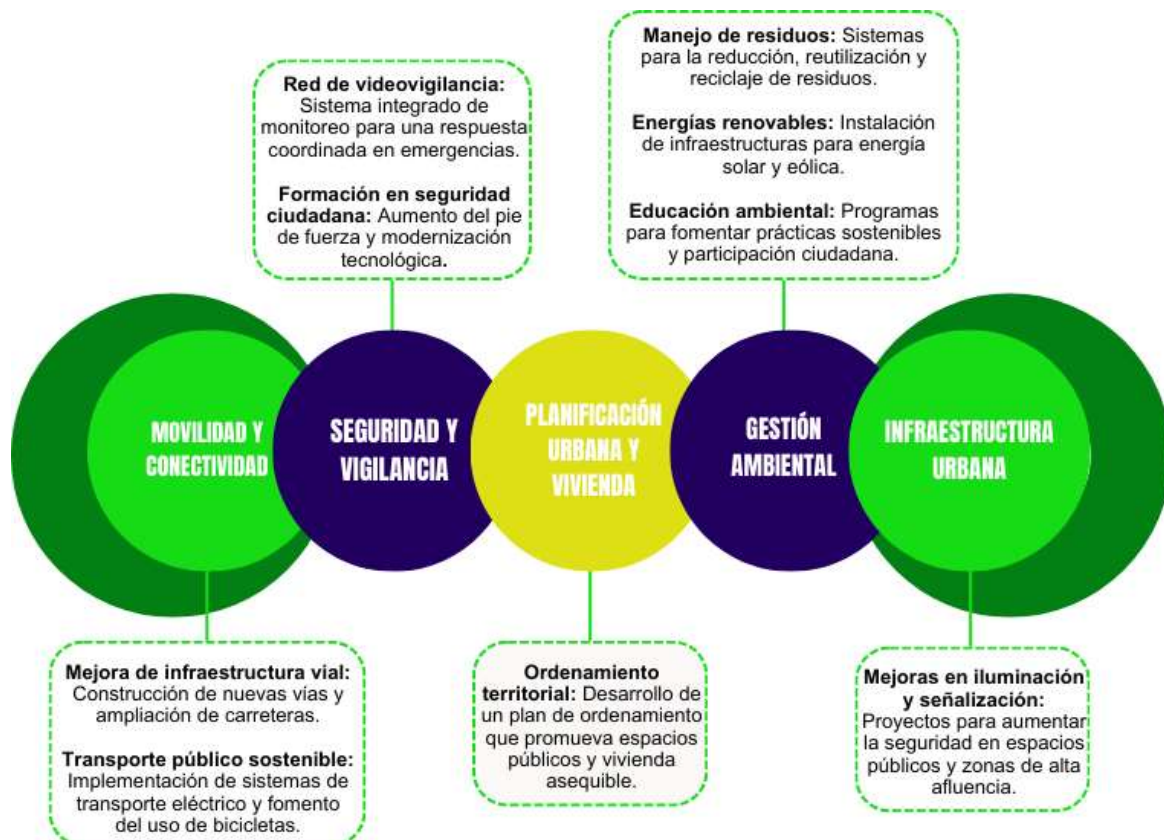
Red de videovigilancia: Sistema integrado de monitoreo para una respuesta coordinada en emergencias.

Formación en seguridad ciudadana: Aumento del pie de fuerza y modernización tecnológica.

Manejo de residuos: Sistemas para la reducción, reutilización y reciclaje de residuos.

Energías renovables: Instalación de infraestructuras para energía solar y eólica.

Educación ambiental: Programas para fomentar prácticas sostenibles y participación ciudadana.

MOVILIDAD Y CONECTIVIDAD

SEGURIDAD Y VIGILANCIA

PLANIFICACIÓN URBANA Y VIVIENDA

GESTIÓN AMBIENTAL

INFRAESTRUCTURA URBANA

Mejora de infraestructura vial: Construcción de nuevas vías y ampliación de carreteras.

Transporte público sostenible: Implementación de sistemas de transporte eléctrico y fomento del uso de bicicletas.

Ordenamiento territorial: Desarrollo de un plan de ordenamiento que promueva espacios públicos y vivienda asequible.

Mejoras en iluminación y señalización: Proyectos para aumentar la seguridad en espacios públicos y zonas de alta afluencia.